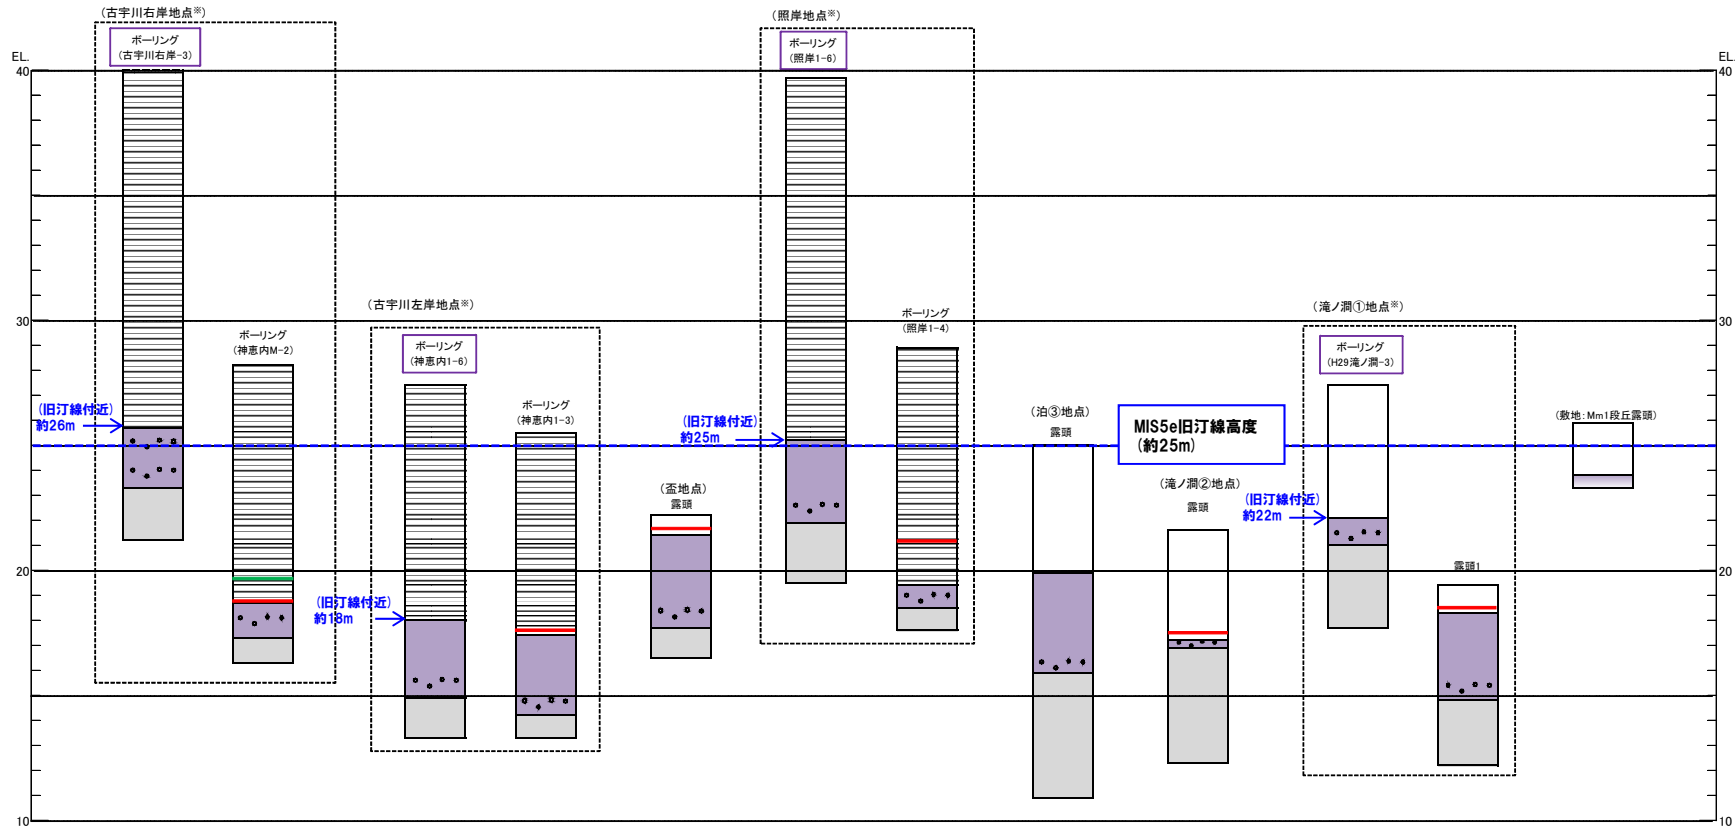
EL.
40
30
20
10

(古宇川右岸地点※)
ボーリング
(古宇川右岸-3)

(旧汀線付近)
約26m

ボーリング
(神恵内M-2)

(古宇川左岸地点※)
ボーリング
(神恵内1-6)

(旧汀線付近)
約18m

ボーリング
(神恵内1-3)

(旧汀線付近)
約25m

(盃地点)
露頭

(照岸地点※)
ボーリング
(照岸1-6)

ボーリング
(照岸1-4)

(泊③地点)
露頭

MIS5e旧汀線高度
(約25m)

(滝ノ澗②地点)
露頭

(旧汀線付近)
約22m

(滝ノ澗①地点※)
ボーリング
(H29滝ノ澗-3)

露頭1

(敷地：Mm1段丘露頭)

EL.
40
30
20
10